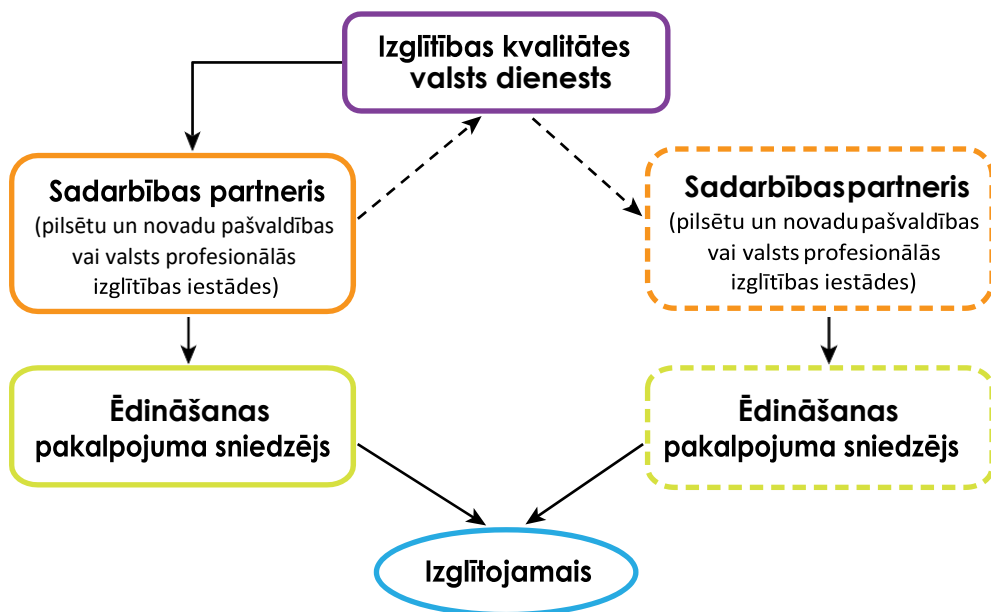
Izglītības kvalitātes valsts dienests

Sadarbības partneris (pilsētu un novadu pašvaldības vai valsts profesionālās izglītības iestādes)

Sadarbības partneris (pilsētu un novadu pašvaldības vai valsts profesionālās izglītības iestādes)

Ēdināšanas pakalpojuma sniedzējs

Ēdināšanas pakalpojuma sniedzējs

Izglītojamais